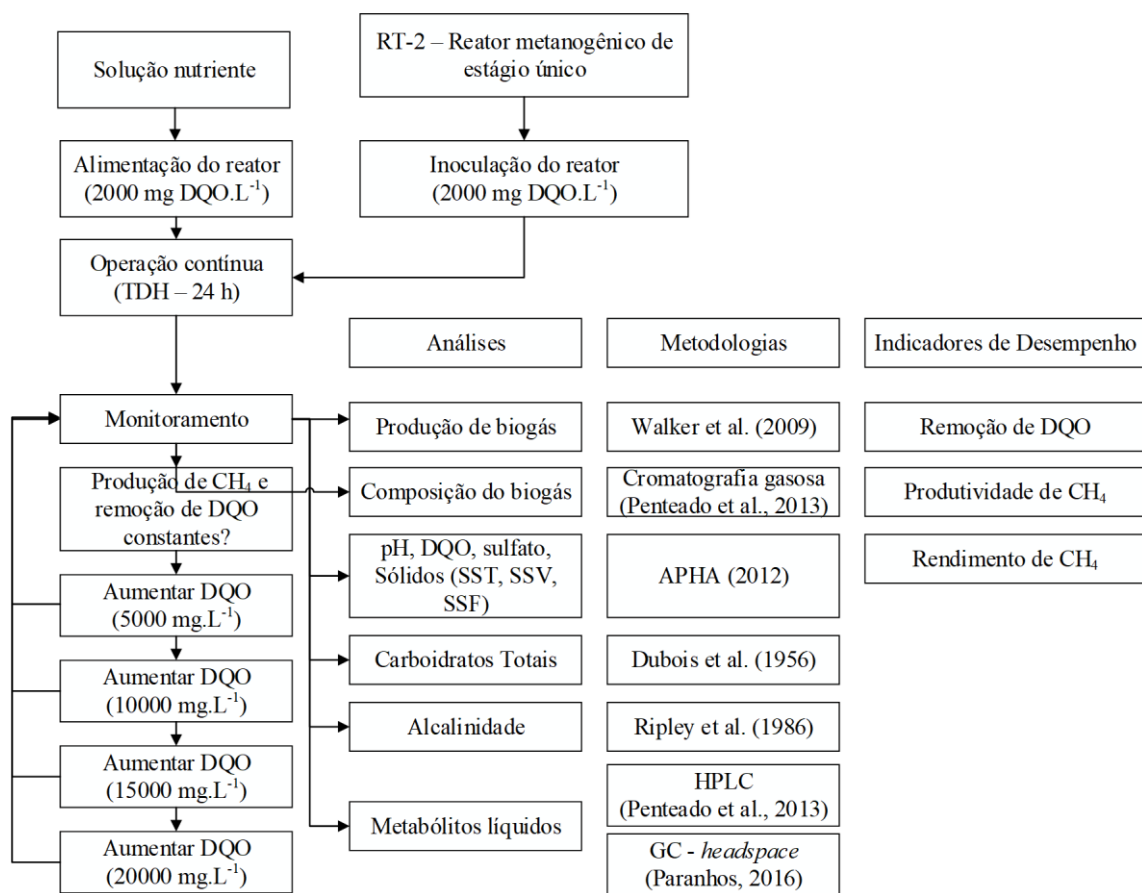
Solução nutriente

RT-2 – Reator metanogênico de estágio único

Alimentação do reator (2000 mg DQO.L$^{-1}$)

Inoculação do reator (2000 mg DQO.L$^{-1}$)

Operação contínua (TDH – 24 h)

Análises

Metodologias

Indicadores de Desempenho

Monitoramento

Produção de biogás

Walker et al. (2009)

Remoção de DQO

Produção de CH$_4$ e remoção de DQO constantes?

Composição do biogás

Cromatografia gasosa (Penteado et al., 2013)

Produtividade de CH$_4$

pH, DQO, sulfato, Sólidos (SST, SSV, SSF)

APHA (2012)

Rendimento de CH$_4$

Aumentar DQO (5000 mg.L$^{-1}$)

Aumentar DQO (10000 mg.L$^{-1}$)

Carboidratos Totais

Dubois et al. (1956)

Alcalinidade

Ripley et al. (1986)

Aumentar DQO (15000 mg.L$^{-1}$)

HPLC (Penteado et al., 2013)

Metabólitos líquidos

Aumentar DQO (20000 mg.L$^{-1}$)

GC - headspace (Paranhos, 2016)